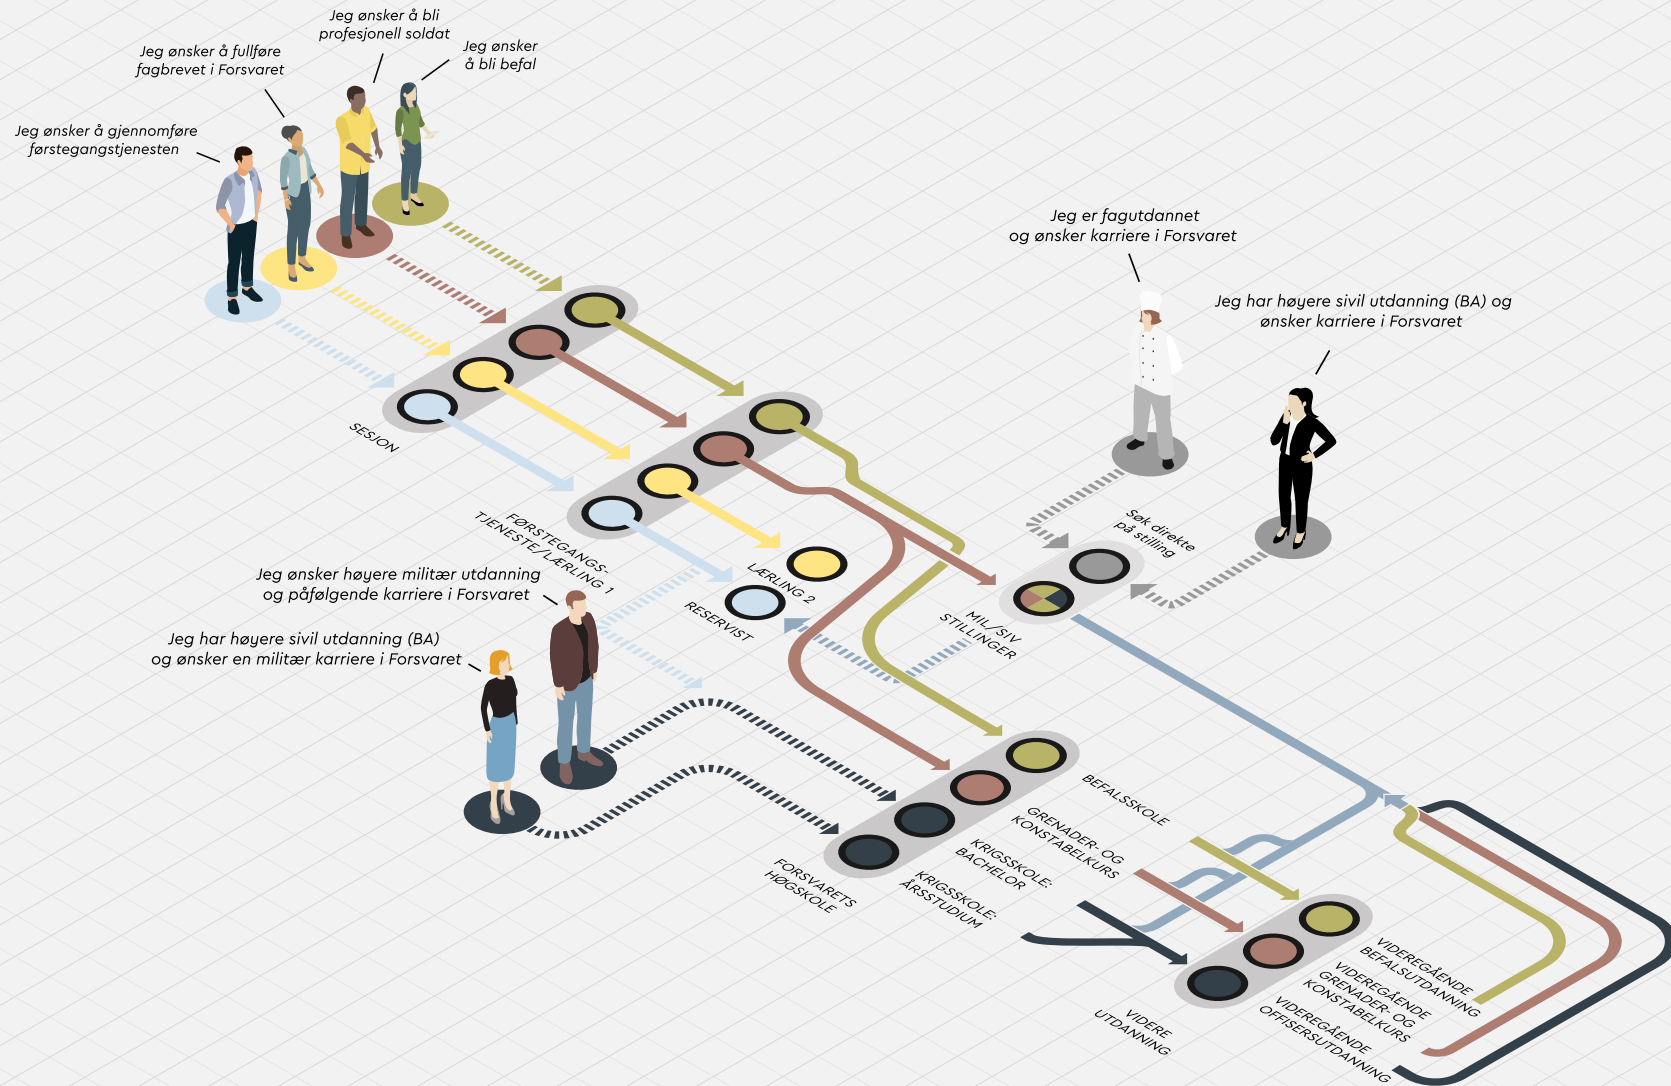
Jeg ønsker å bli profesjonell soldat

Jeg ønsker å fullføre fagbrevet i Forsvaret

Jeg ønsker å bli befal

Jeg ønsker å gjennomføre førstegangstjenesten

Jeg er fagutdannet og ønsker karriere i Forsvaret

Jeg har høyere sivil utdanning (BA) og ønsker karriere i Forsvaret

SESJON

FØRSTEGANGS-TJENESTE/LÆRLING 1

LÆRLING 2

RESERVIST

Søk direkte på stilling

MIL/SIV STILLINGER

Jeg ønsker høyere militær utdanning og påfølgende karriere i Forsvaret

Jeg har høyere sivil utdanning (BA) og ønsker en militær karriere i Forsvaret

BEFALSSKOLE

GRENADER- OG KONSTABELKURS

KRIGSSKOLE: BACHELOR

KRIGSSKOLE: ÅRSSTUDIUM

FORSVARETS HØGSKOLE

VIDERE UTDANNING

VIDEREGÅENDE BEFALSUTDANNING

VIDEREGÅENDE GRENADER- OG KONSTABELKURS

VIDEREGÅENDE OFFISERSUTDANNING